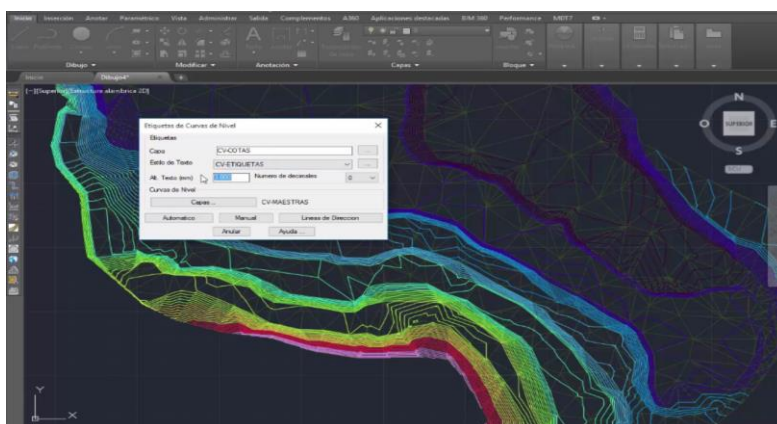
Inicio Inserción Anotar Paramétrico Vista Administrar Salida Complementos A360 Aplicaciones destacadas BIM 360 Performance MDT7

Dibujo ▾ Modificar ▾ Anotación ▾ Capas ▾ Bloque ▾

Inicio Dibujo4*

[-][Superior][Estructura alámbrica 2D]

Etiquetas de Curvas de Nivel

Etiquetas

Capa CV-COTAS

Estilo de Texto CV-ETIQUETAS

Alt. Texto (mm) 2.000 Numero de decimales 0

Curvas de Nivel

Capas ... CV-MAESTRAS

Automatico Manual Lineas de Direccion

Anular Ayuda ...

N

O SUPERIOR

S

SCU

Y

X